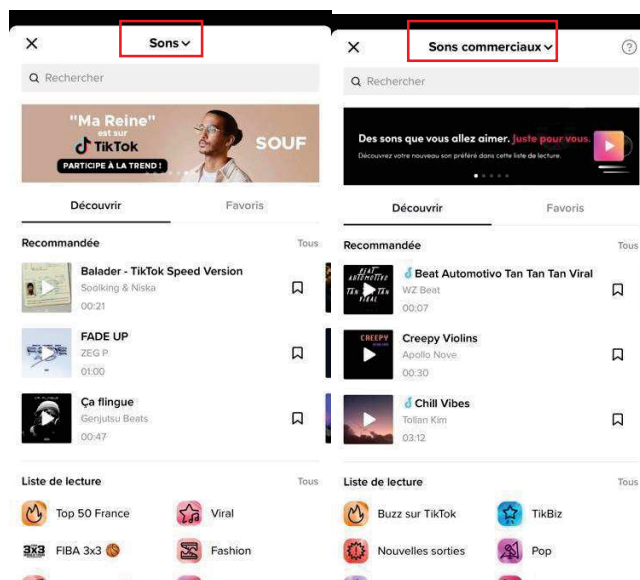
X Sons

Rechercher

"Ma Reine" est sur TikTok
PARTICIPE À LA TREND !
SOUF

Découvrir Favoris

Recommandée Tous

Balader - TikTok Speed Version
Soolking & Niska
00:21

FADE UP
ZEG P
01:00

Ça flingue
Genjutsu Beats
00:47

Liste de lecture Tous

Top 50 France
Viral
FIBA 3x3
Fashion

X Sons commerciaux

Rechercher

Des sons que vous allez aimer. Juste pour vous.
Découvrez votre nouveau son préféré dans cette liste de lecture.

Découvrir Favoris

Recommandée Tous

Beat Automotivo Tan Tan Tan Viral
WZ Beat
00:07

Creepy Violins
Apollo Nove
00:30

Chill Vibes
Tollan Kim
03:12

Liste de lecture Tous

Buzz sur TikTok
TikBiz
Nouvelles sorties
Pop